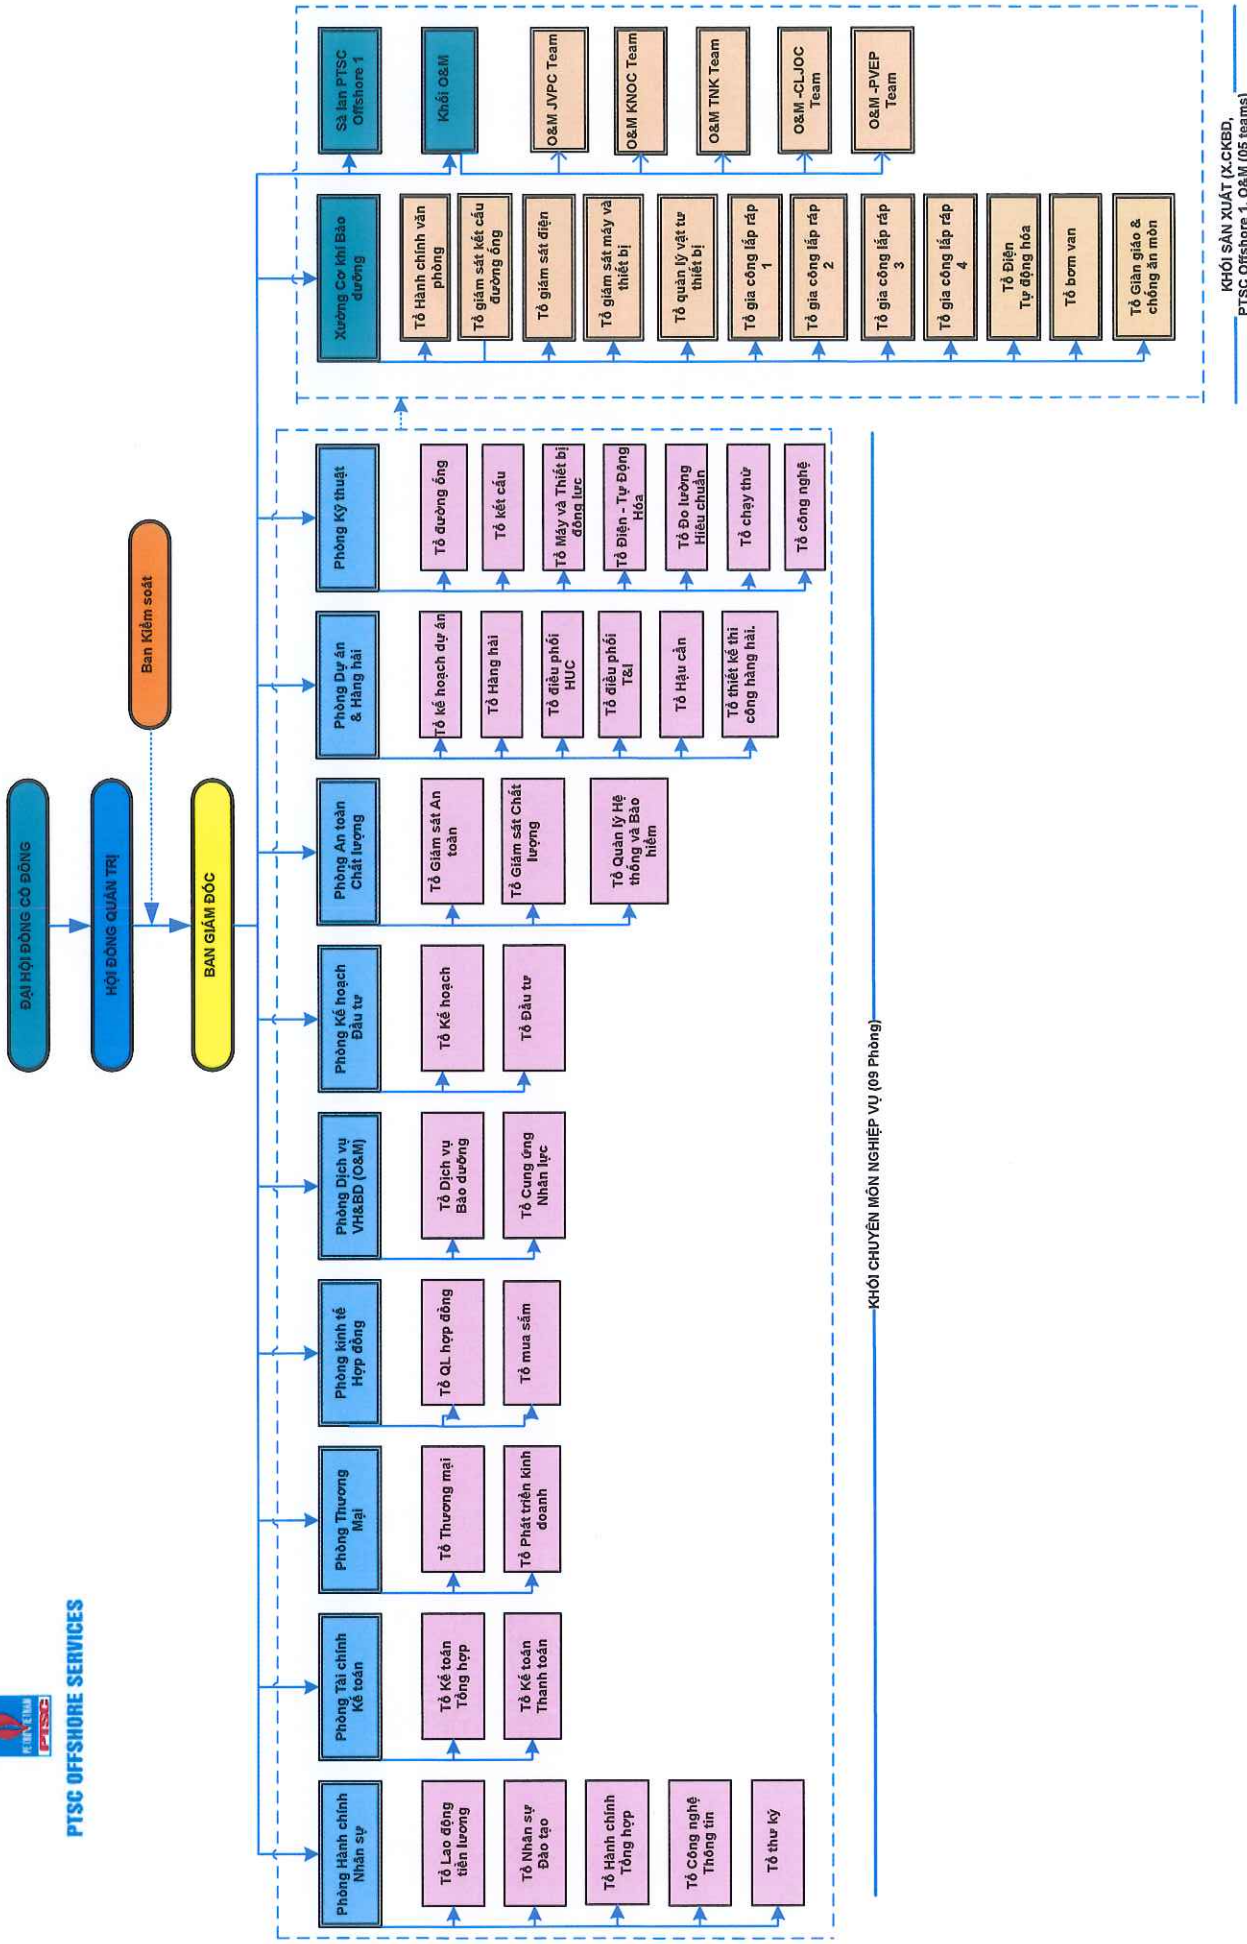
PETROVIETNAM PTSC
PTSC OFFSHORE SERVICES

ĐẠI HỘI ĐỒNG CỔ ĐÔNG
HỘI ĐỒNG QUẢN TRỊ
Ban Kiểm soát
BAN GIÁM ĐỐC

Phòng Hành chính Nhân sự
Tổ Lao động tiền lương
Tổ Nhân sự Đào tạo
Tổ Hành chính Tổng hợp
Tổ Công nghệ Thông tin
Tổ thư ký

Phòng Tài chính Kế toán
Tổ Kế toán Tổng hợp
Tổ Kế toán Thanh toán

Phòng Thương Mại
Tổ Thương mại
Tổ Phát triển kinh doanh

Phòng kinh tế Hợp đồng
Tổ QL hợp đồng
Tổ mua sắm

Phòng Dịch vụ VH&BD (O&M)
Tổ Dịch vụ Bảo dưỡng
Tổ Cung ứng Nhân lực

Phòng Kế hoạch Đầu tư
Tổ Kế hoạch
Tổ Đầu tư

Phòng An toàn Chất lượng
Tổ Giám sát An toàn
Tổ Giám sát Chất lượng
Tổ Quản lý Hệ thống và Bảo hiểm

Phòng Dự án & Hàng hải
Tổ kế hoạch dự án
Tổ Hàng hải
Tổ điều phối HUC
Tổ điều phối T&I
Tổ Hậu cần
Tổ thiết kế thi công hàng hải.

Phòng Kỹ thuật
Tổ đường ống
Tổ kết cấu
Tổ Máy và Thiết bị động lực
Tổ Điện - Tự Động Hóa
Tổ Đo lường Hiệu chuẩn
Tổ chạy thử
Tổ công nghệ

KHỐI CHUYÊN MÔN NGHIỆP VỤ (09 Phòng)

Xưởng Cơ khí Bảo dưỡng
Tổ Hành chính văn phòng
Tổ giám sát kết cấu đường ống
Tổ giám sát điện
Tổ giám sát máy và thiết bị
Tổ quản lý vật tư thiết bị
Tổ gia công lắp ráp 1
Tổ gia công lắp ráp 2
Tổ gia công lắp ráp 3
Tổ gia công lắp ráp 4
Tổ Điện Tự động hóa
Tổ bơm van
Tổ Giàn giáo & chống ăn mòn

Sà lan PTSC Offshore 1
Khối O&M
O&M JVPC Team
O&M KNOC Team
O&M TNK Team
O&M -CLJOC Team
O&M -PVEP Team

KHỐI SẢN XUẤT (X.CKBD, PTSC Offshore 1, O&M (05 teams)